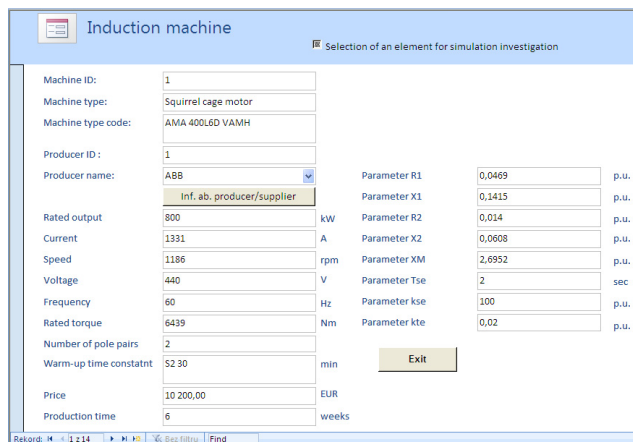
Induction machine

Selection of an element for simulation investigation

Machine ID: 1
Machine type: Squirrel cage motor
Machine type code: AMA 400L6D VAMH
Producer ID : 1
Producer name: ABB
Inf. ab. producer/supplier
Rated output 800 kW
Current 1331 A
Speed 1186 rpm
Voltage 440 V
Frequency 60 Hz
Rated torque 6439 Nm
Number of pole pairs 2
Warm-up time constatnt S2 30 min
Price 10 200,00 EUR
Production time 6 weeks

Parameter R1 0,0469 p.u.
Parameter X1 0,1415 p.u.
Parameter R2 0,014 p.u.
Parameter X2 0,0608 p.u.
Parameter XM 2,6952 p.u.
Parameter Tse 2 sec
Parameter kse 100 p.u.
Parameter kte 0,02 p.u.

Exit

Rekord: 1 z 14 Bez filtru Find